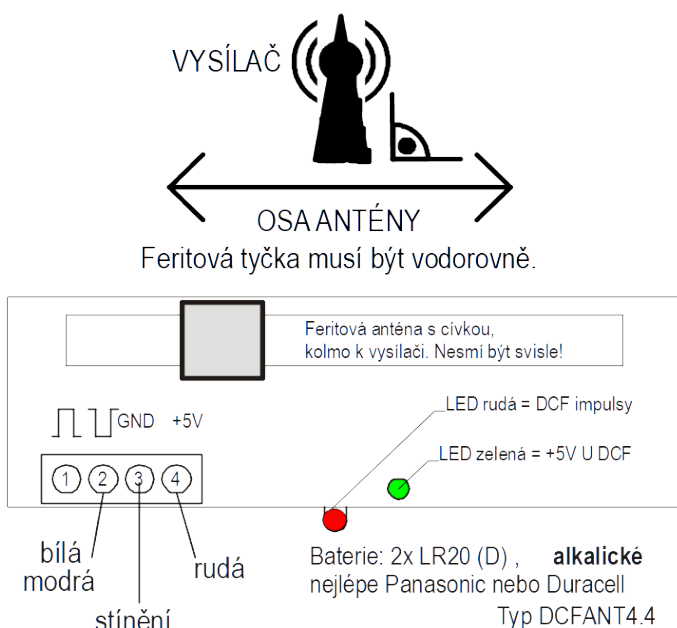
VYSÍLAČ

OSA ANTÉNY
Feritová tyčka musí být vodorovně.

Feritová anténa s cívkou, kolmo k vysílači. Nesmí být svisle!

GND +5V

1 2 3 4

LED rudá = DCF impulsy

LED zelená = +5V U DCF

bílá
modrá

stínění

rudá

Baterie: 2x LR20 (D) , **alkalické**
nejlépe Panasonic nebo Duracell
Typ DCFANT4.4